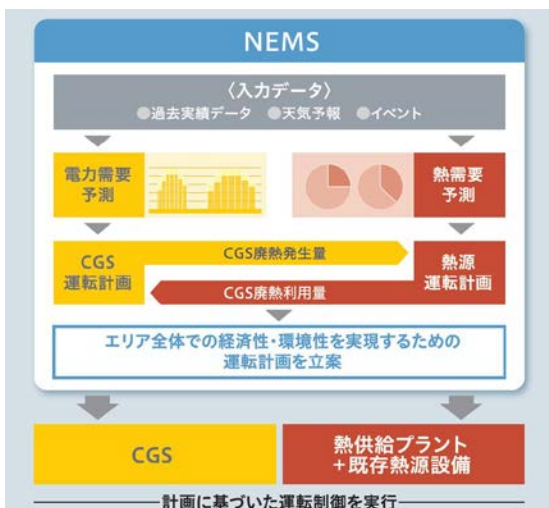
NEMS

〈入力データ〉
●過去実績データ ●天気予報 ●イベント

電力需要予測

熱需要予測

CGS運転計画

CGS廃熱発生量

CGS廃熱利用量

熱源運転計画

エリア全体での経済性・環境性を実現するための運転計画を立案

CGS

熱供給プラント＋既存熱源設備

計画に基づいた運転制御を実行